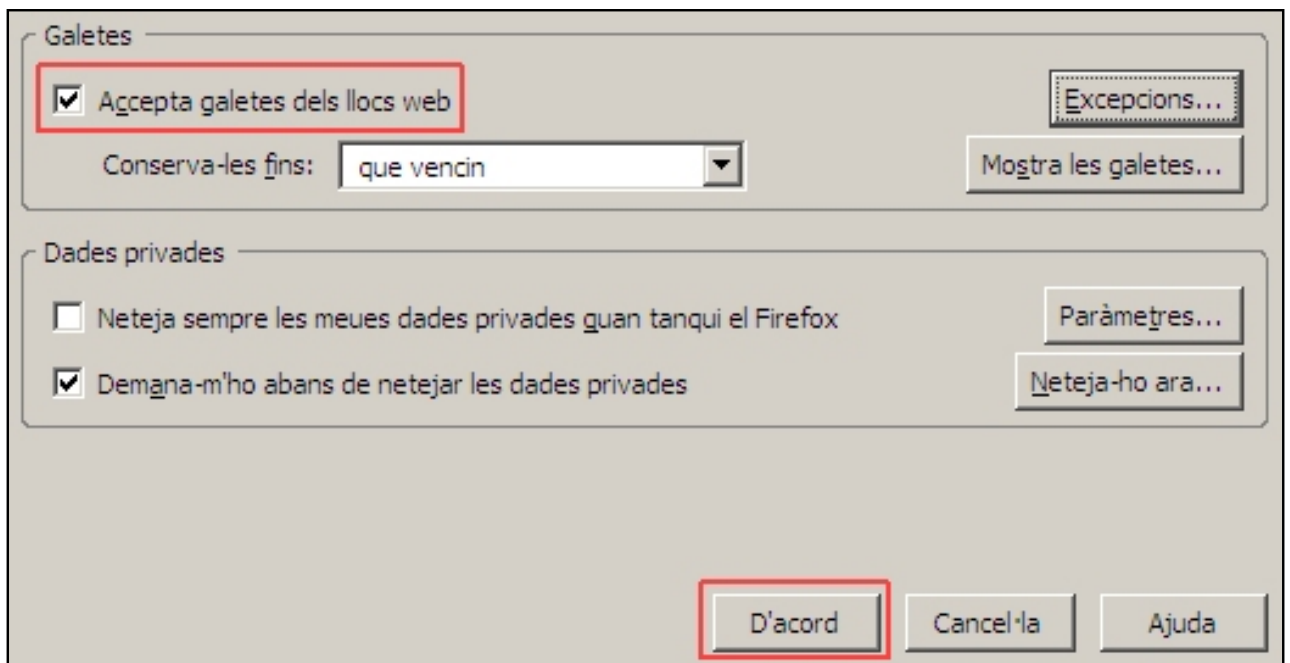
Galetes

Accepta galetes dels llocs web

Excepcions...

Conserva-les fins: que vencin

Mostra les galetes...

Dades privades

Neteja sempre les meues dades privades quan tanqui el Firefox

Paràmetres...

Demana-m'ho abans de netejar les dades privades

Neteja-ho ara...

D'acord

Cancel·la

Ajuda